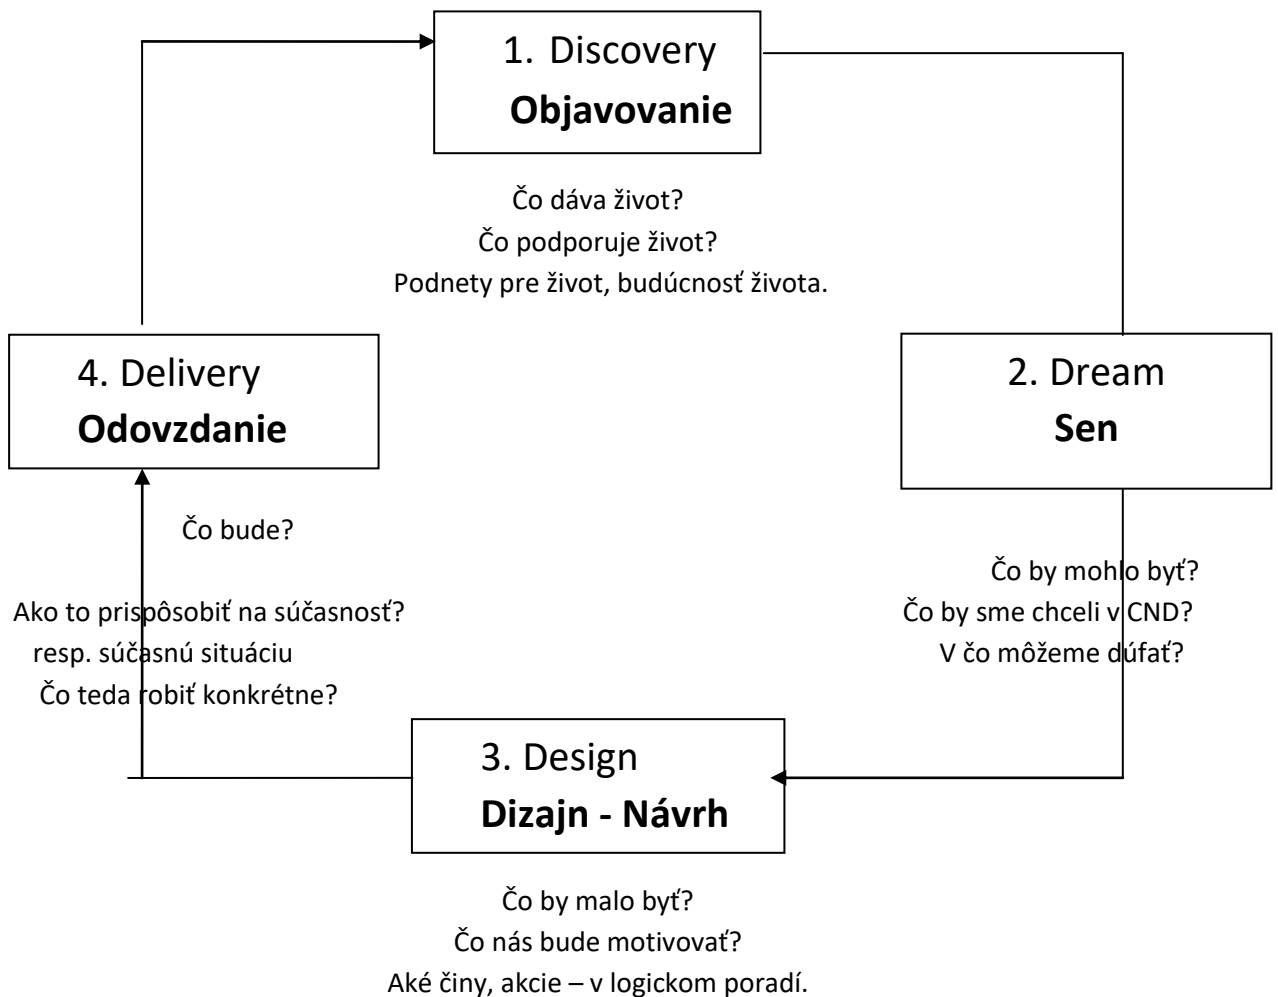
1. Discovery
Objavovanie

Čo dáva život?
Čo podporuje život?
Podnety pre život, budúcnosť života.

2. Dream
Sen

Čo by mohlo byť?
Čo by sme chceli v CND?
V čo môžeme dúfať?

3. Design
Dizajn - Návrh

Čo by malo byť?
Čo nás bude motivovať?
Aké činy, akcie – v logickom poradí.

4. Delivery
Odovzdanie

Čo bude?

Ako to prispôsobiť na súčasnosť?
resp. súčasnú situáciu
Čo teda robiť konkrétne?